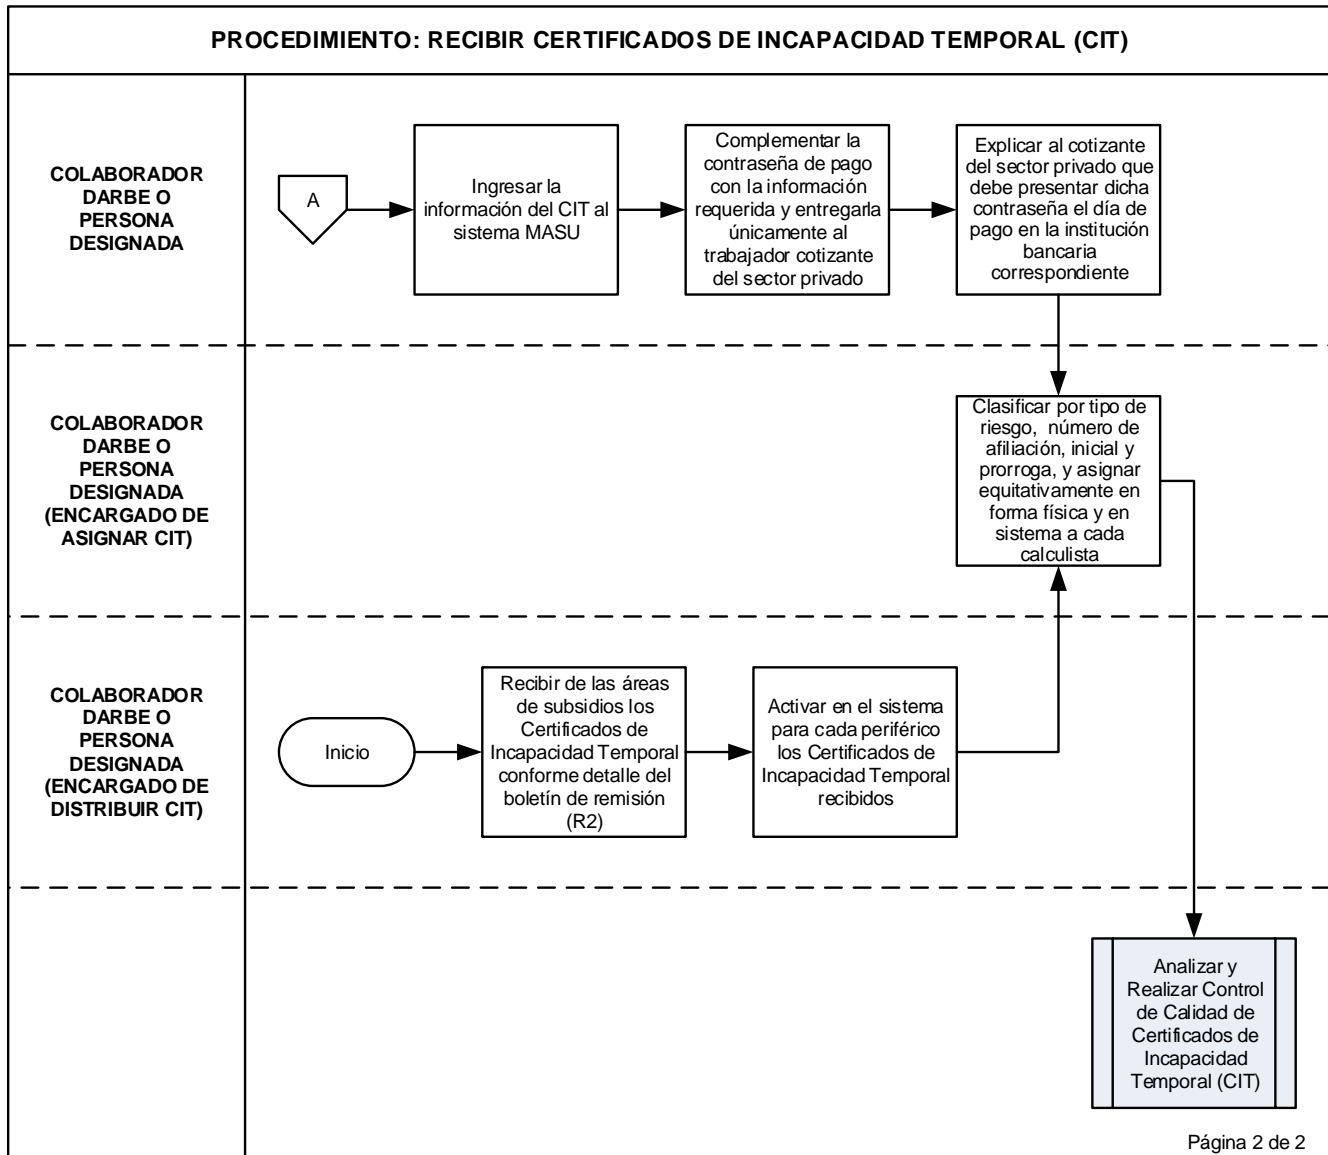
PROCEDIMIENTO: RECIBIR CERTIFICADOS DE INCAPACIDAD TEMPORAL (CIT)

COLABORADOR DARBE O PERSONA DESIGNADA

A

Ingresar la información del CIT al sistema MASU

Complementar la contraseña de pago con la información requerida y entregarla únicamente al trabajador cotizante del sector privado

Explicar al cotizante del sector privado que debe presentar dicha contraseña el día de pago en la institución bancaria correspondiente

COLABORADOR DARBE O PERSONA DESIGNADA (ENCARGADO DE ASIGNAR CIT)

Clasificar por tipo de riesgo, número de afiliación, inicial y prorroga, y asignar equitativamente en forma física y en sistema a cada calculista

COLABORADOR DARBE O PERSONA DESIGNADA (ENCARGADO DE DISTRIBUIR CIT)

Inicio

Recibir de las áreas de subsidios los Certificados de Incapacidad Temporal conforme detalle del boletín de remisión (R2)

Activar en el sistema para cada periférico los Certificados de Incapacidad Temporal recibidos

Analizar y Realizar Control de Calidad de Certificados de Incapacidad Temporal (CIT)

Página 2 de 2